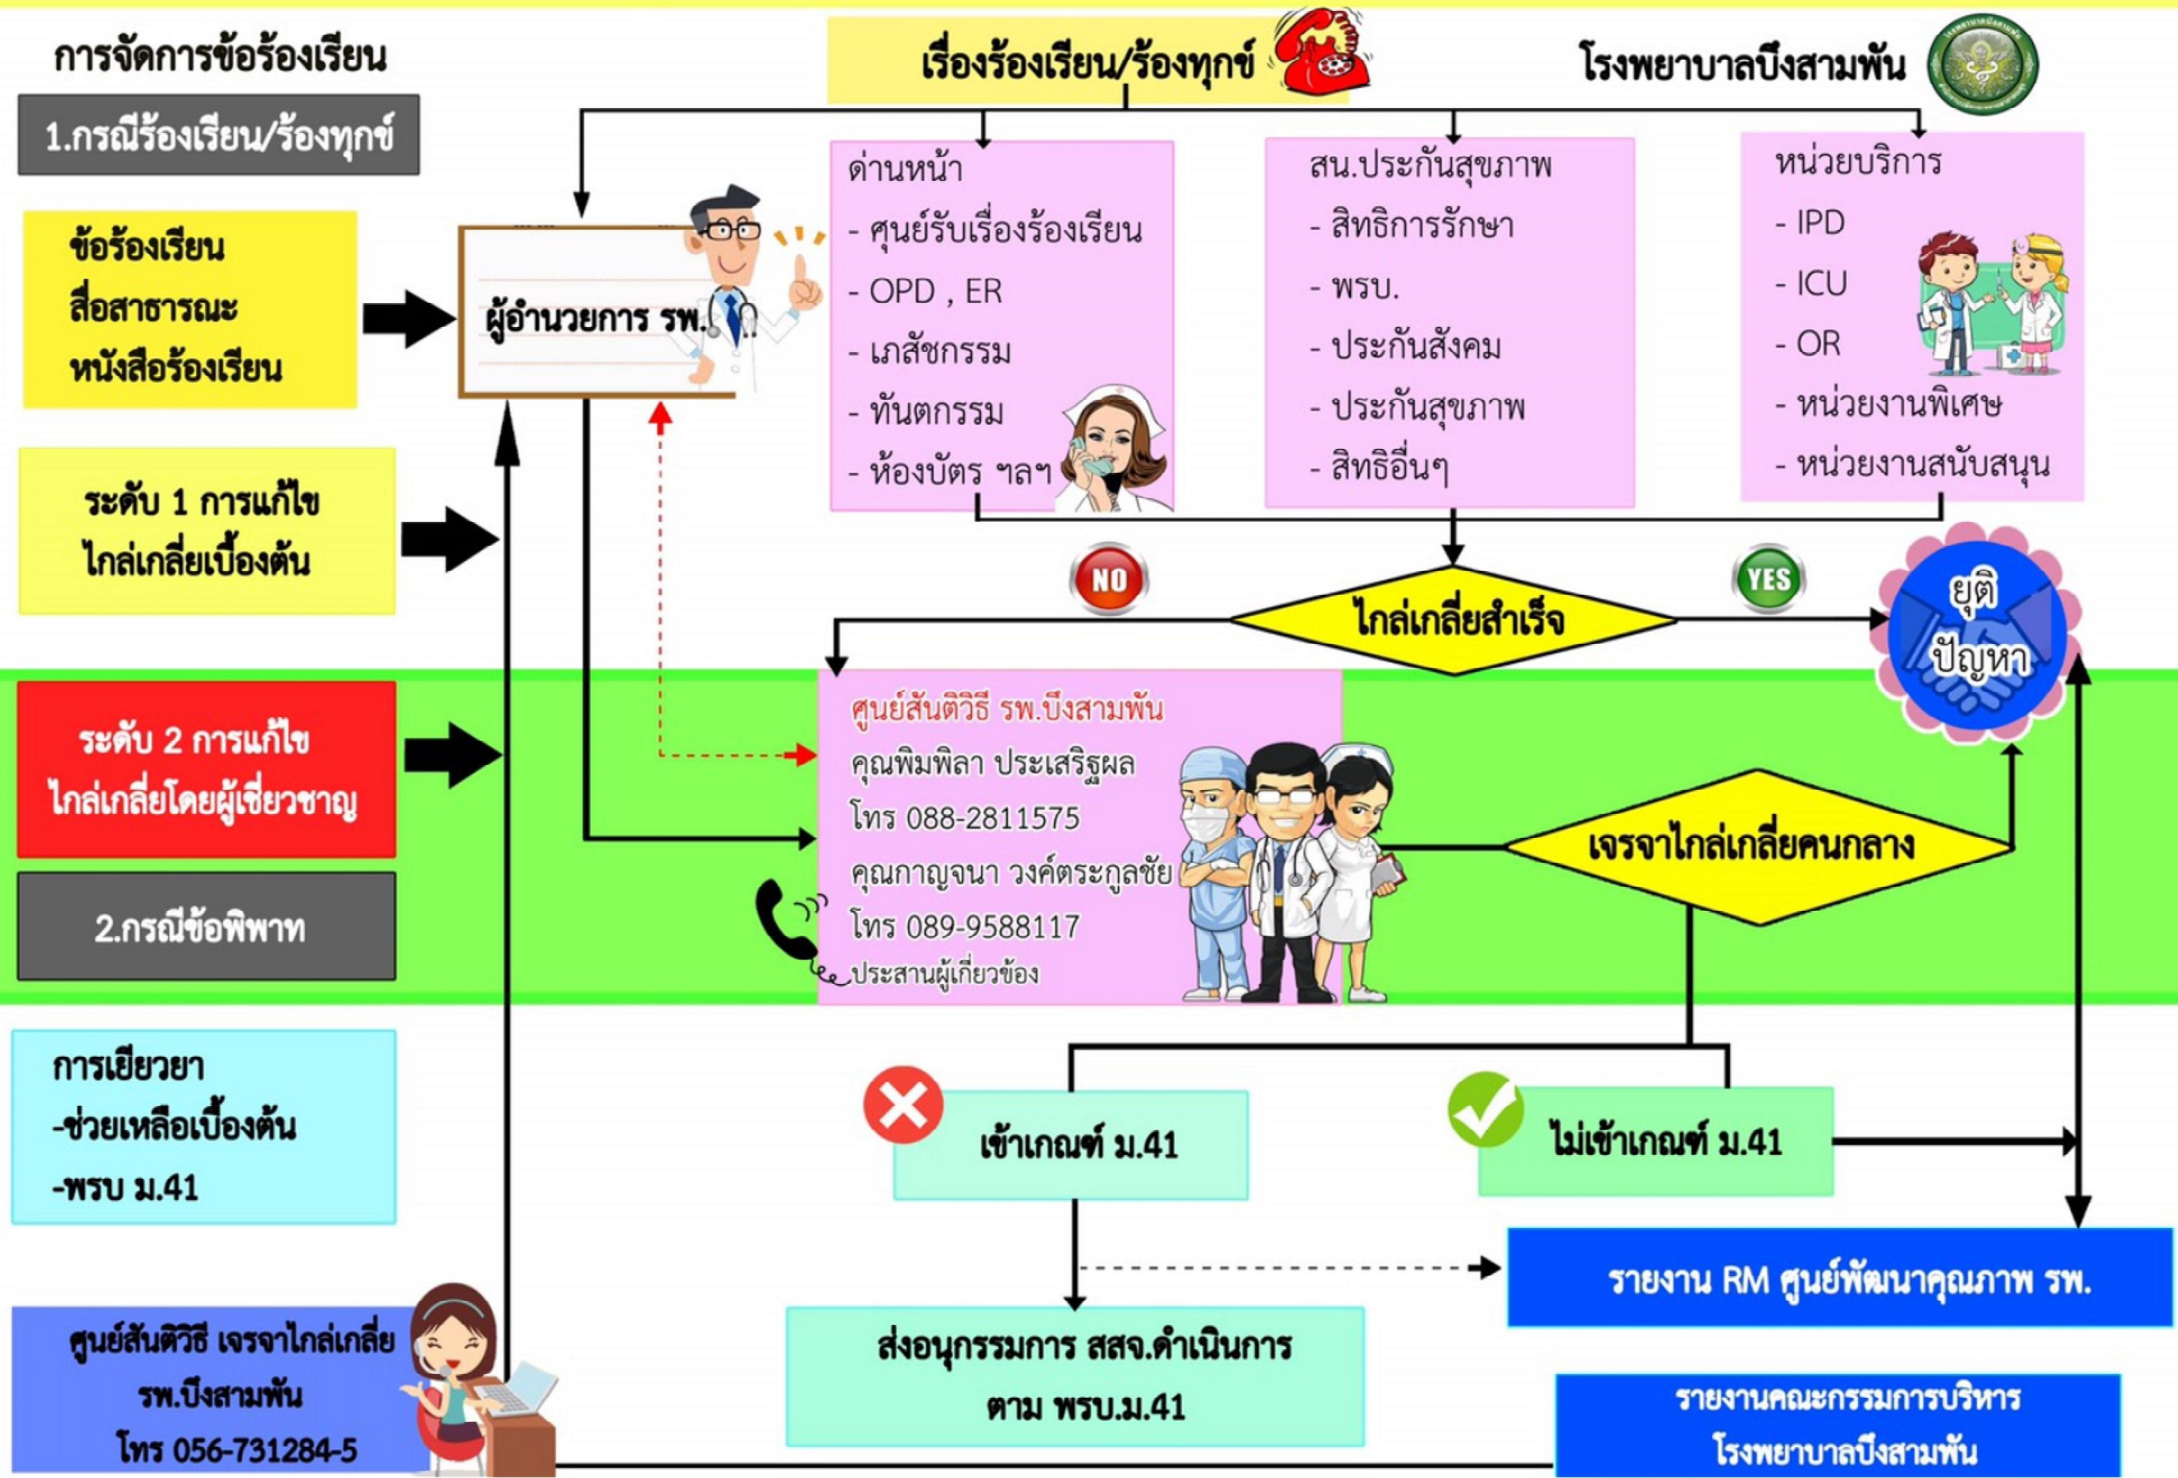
การจัดการข้อร้องเรียน

เรื่องร้องเรียน/ร้องทุกข์

โรงพยาบาลบึงสามพัน

1.กรณีร้องเรียน/ร้องทุกข์

ข้อร้องเรียน
สื่อสาธารณะ
หนังสือร้องเรียน

ผู้อำนวยการ รพ.

ด่านหน้า
- ศุนย์รับเรื่องร้องเรียน
- OPD , ER
- เภสัชกรรม
- ทันตกรรม
- ห้องบัตร ฯลฯ

สน.ประกันสุขภาพ
- สิทธิการรักษา
- พรบ.
- ประกันสังคม
- ประกันสุขภาพ
- สิทธิอื่นๆ

หน่วยบริการ
- IPD
- ICU
- OR
- หน่วยงานพิเศษ
- หน่วยงานสนับสนุน

ระดับ 1 การแก้ไข
ไกล่เกลี่ยเบื้องต้น

NO

ไกล่เกลี่ยสำเร็จ

YES

ยุติ
ปัญหา

ระดับ 2 การแก้ไข
ไกล่เกลี่ยโดยผู้เชี่ยวชาญ

2.กรณีข้อพิพาท

ศูนย์สันติวิธี รพ.บึงสามพัน
คุณพิมพิลา ประเสริฐผล
โทร 088-2811575
คุณกาญจนา วงค์ตระกูลชัย
โทร 089-9588117
ประสานผู้เกี่ยวข้อง

เจรจาไกล่เกลี่ยคนกลาง

การเยียวยา
-ช่วยเหลือเบื้องต้น
-พรบ ม.41

เข้าเกณฑ์ ม.41

ไม่เข้าเกณฑ์ ม.41

รายงาน RM ศูนย์พัฒนาคุณภาพ รพ.

ศูนย์สันติวิธี เจรจาไกล่เกลี่ย
รพ.บึงสามพัน
โทร 056-731284-5

ส่งอนุกรรมการ สสจ.ดำเนินการ
ตาม พรบ.ม.41

รายงานคณะกรรมการบริหาร
โรงพยาบาลบึงสามพัน